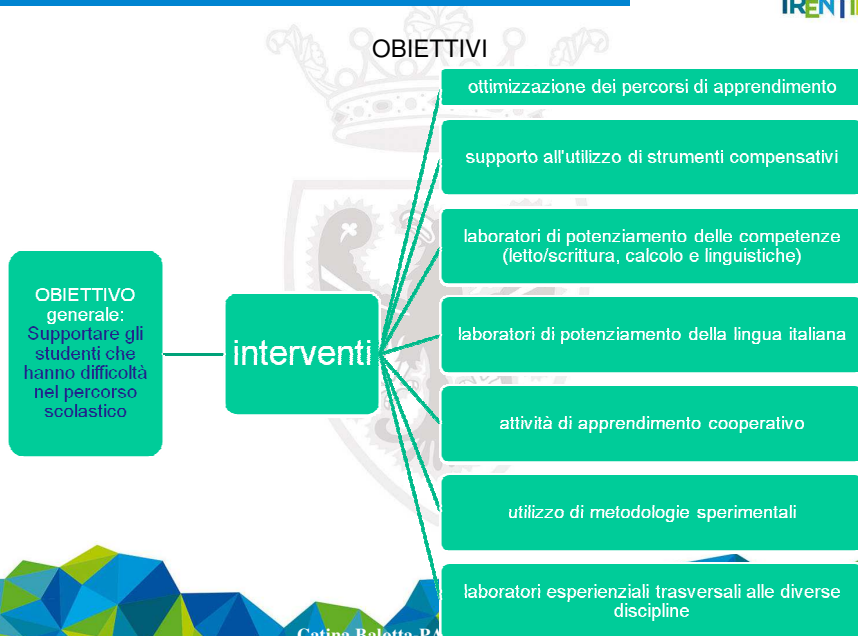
IRENTI

OBIETTIVI

OBIETTIVO generale: Supportare gli studenti che hanno difficoltà nel percorso scolastico

interventi

ottimizzazione dei percorsi di apprendimento

supporto all'utilizzo di strumenti compensativi

laboratori di potenziamento delle competenze (letto/scrittura, calcolo e linguistiche)

laboratori di potenziamento della lingua italiana

attività di apprendimento cooperativo

utilizzo di metodologie sperimentali

laboratori esperienziali trasversali alle diverse discipline

Catina Balotta PA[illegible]